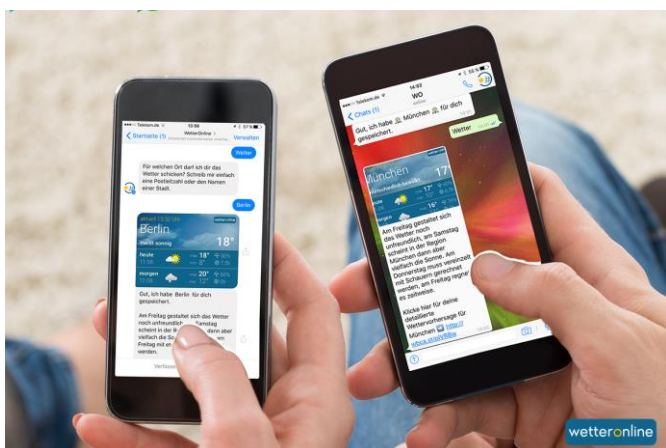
Telekom.de 12:50

Startseite (1) WetterOnline Verwalten

Wetter

Für welchen Ort darf ich dir das Wetter schicken? Schreib mir einfach eine Postleitzahl oder den Namen einer Stadt.

Berlin

Berlin

meist sonnig 18°

heute 18° 5°

morgen 20° 8°

Gut, ich habe Berlin für dich gespeichert.

Am Freitag gestaltet sich das Wetter noch unfreundlich. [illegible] Samstag scheint in der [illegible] vielfach die So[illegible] Freitag mit e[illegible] werden.

Verfassen

Telekom.de 14:02

Chats (1) WO online

Gut, ich habe München für dich gespeichert.

Wetter

München 17

Am Freitag gestaltet sich das Wetter noch unfreundlich, am Samstag scheint in der Region München dann aber vielfach die Sonne. Am Donnerstag muss vereinzelt mit Schauern gerechnet werden, am Freitag regnet es zeitweise.

Klicke hier für deine detaillierte Wettervorhersage für München http://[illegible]

wetteronline